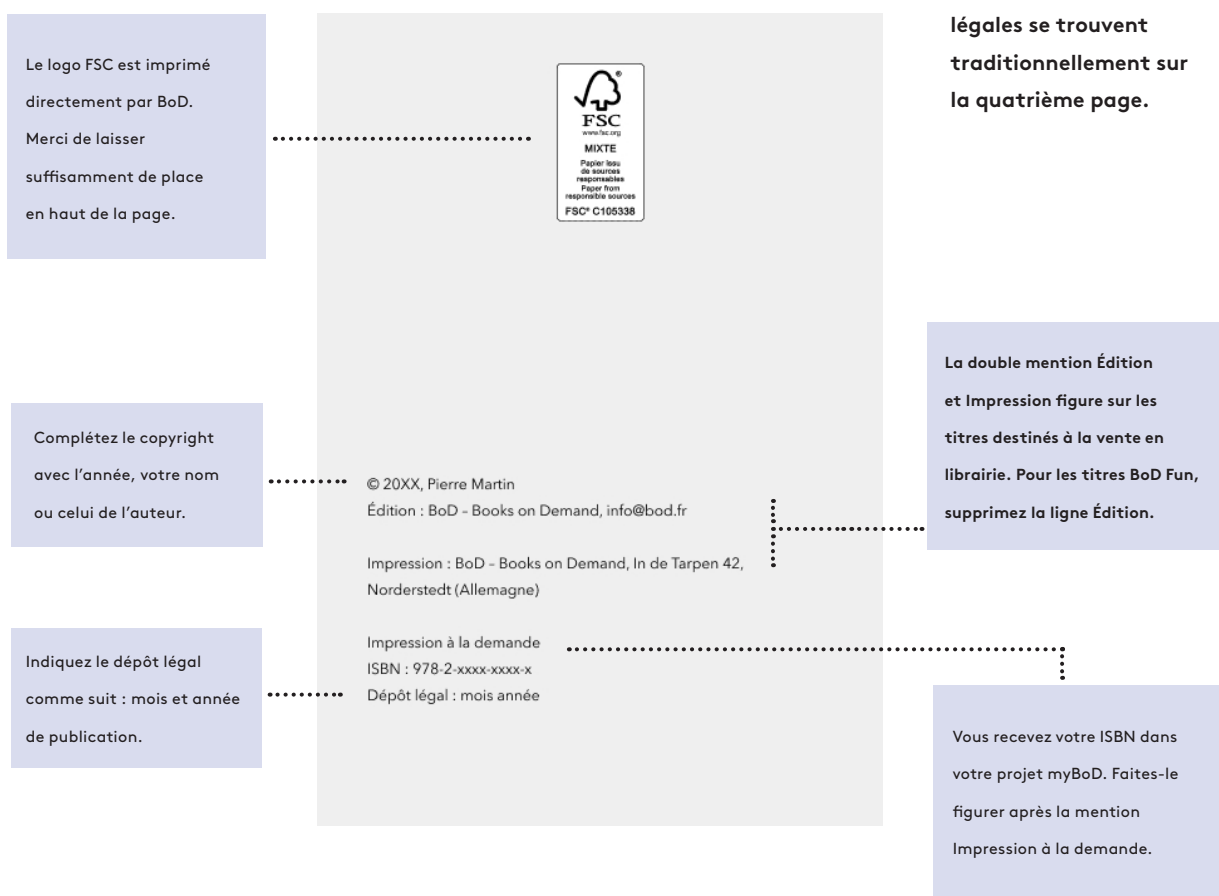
légales se trouvent traditionnellement sur la quatrième page.

Le logo FSC est imprimé directement par BoD. Merci de laisser suffisamment de place en haut de la page.

FSC
www.fsc.org
MIXTE
Papier issu de sources responsables
Paper from responsible sources
FSC® C105338

La double mention Édition et Impression figure sur les titres destinés à la vente en librairie. Pour les titres BoD Fun, supprimez la ligne Édition.

Complétez le copyright avec l'année, votre nom ou celui de l'auteur.

© 20XX, Pierre Martin
Édition : BoD - Books on Demand, info@bod.fr

Impression : BoD - Books on Demand, In de Tarpen 42, Norderstedt (Allemagne)

Impression à la demande
ISBN : 978-2-xxxx-xxxx-x
Dépôt légal : mois année

Indiquez le dépôt légal comme suit : mois et année de publication.

Vous recevez votre ISBN dans votre projet myBoD. Faites-le figurer après la mention Impression à la demande.